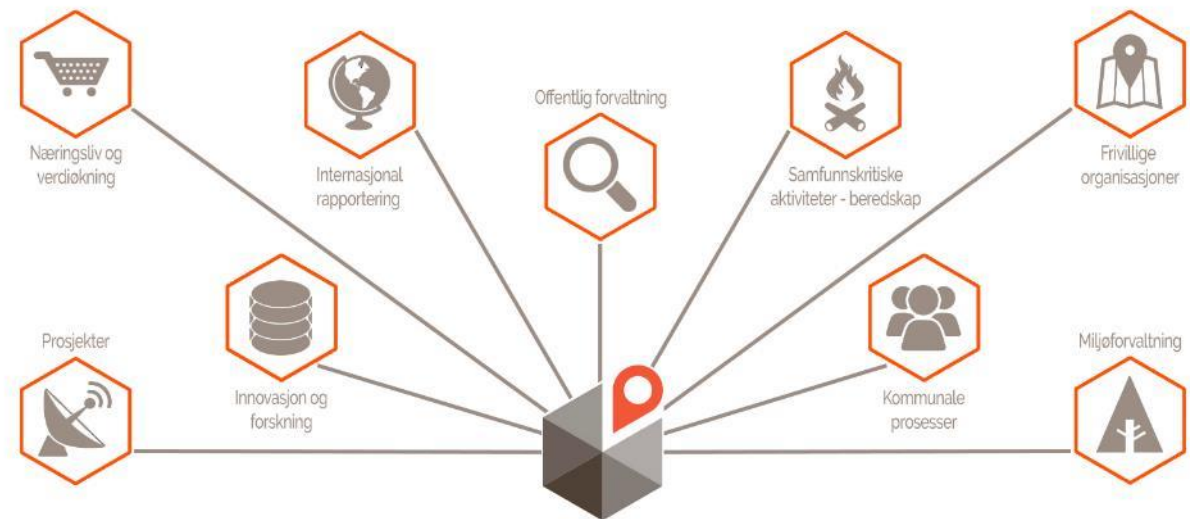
Næringsliv og verdiøkning

Internasjonal rapportering

Offentlig forvaltning

Samfunnskritiske aktiviteter - beredskap

Frivillige organisasjoner

Prosjekter

Innovasjon og forskning

Kommunale prosesser

Miljøforvaltning